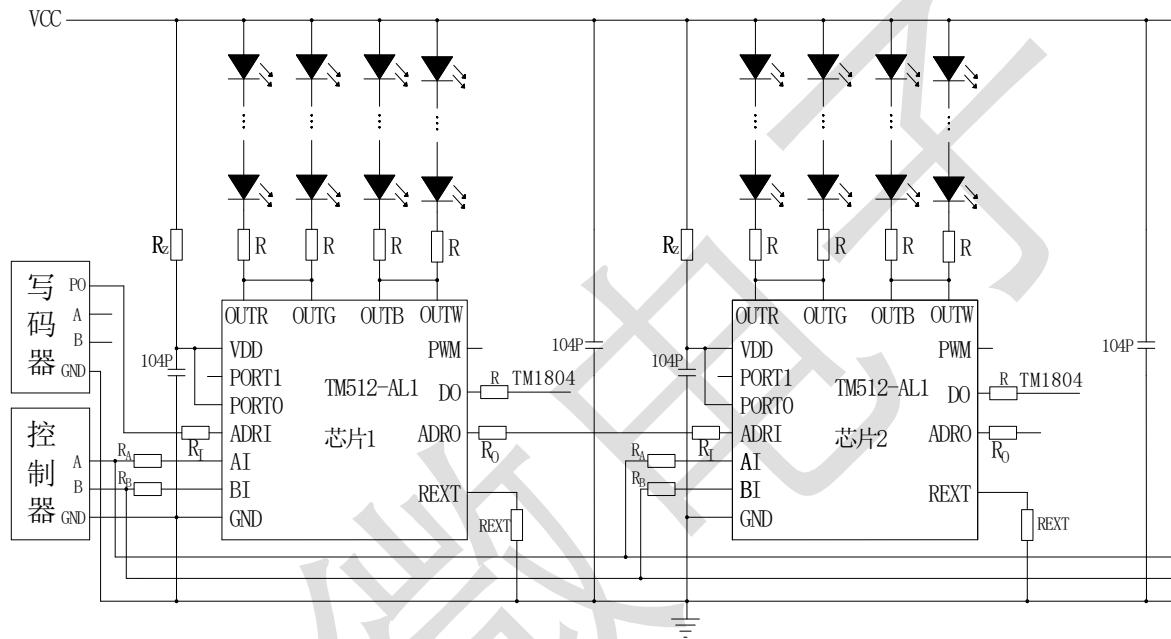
VCC

R
R
R
R
$R_Z$
写码器
PO
A
B
GND
104P
OUTR OUTG OUTB OUTW
VDD
PORT1
PORT0
ADRI
AI
BI
GND
PWM
TM512-AL1
DO
R TM1804
ADRO
芯片1
$R_I$
$R_O$
REXT
REXT
控制器
A
B
GND
$R_A$
$R_B$
104P

R
R
R
R
$R_Z$
104P
OUTR OUTG OUTB OUTW
VDD
PORT1
PORT0
ADRI
AI
BI
GND
PWM
TM512-AL1
DO
R TM1804
ADRO
芯片2
$R_I$
$R_O$
REXT
REXT
$R_A$
$R_B$
104P